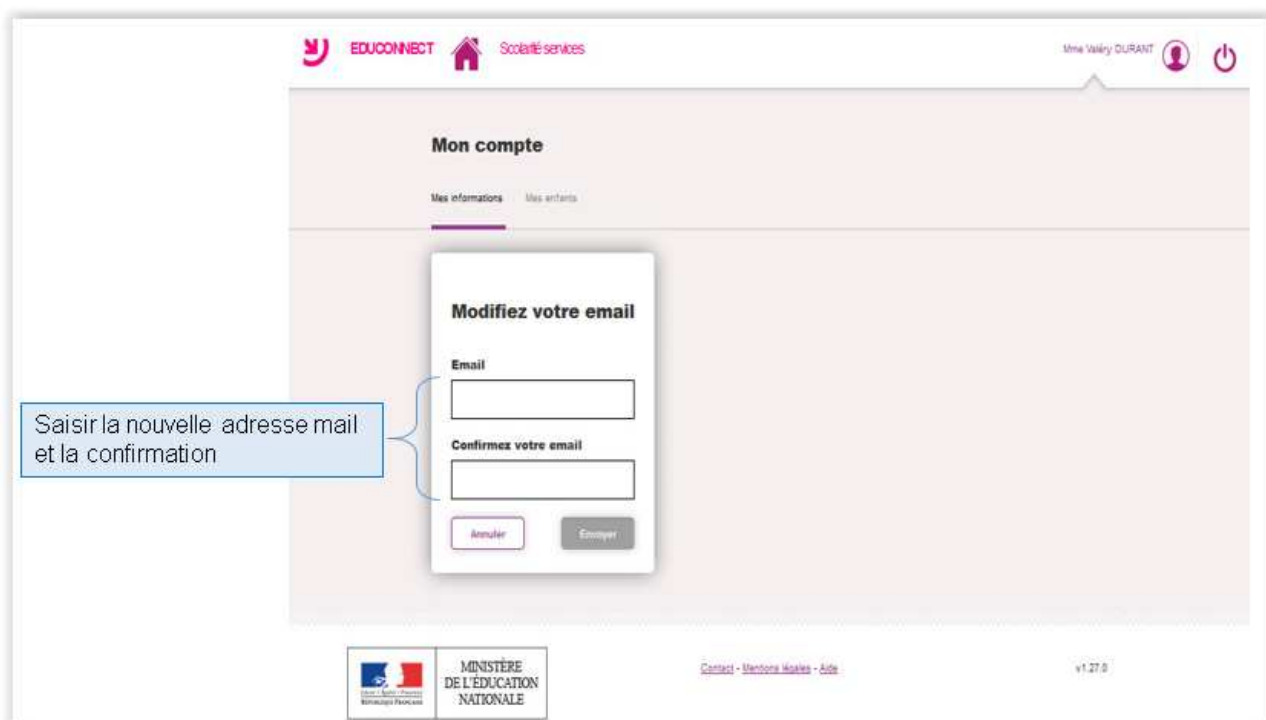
EDUCONNECT Scolarité services Mme Valéry DURANT

Mon compte

Mes informations Mes enfants

Modifiez votre email

Email

Saisir la nouvelle adresse mail et la confirmation

Confirmez votre email

Annuler Envoyer

Liberté • Égalité • Fraternité
République Française

MINISTÈRE DE L'ÉDUCATION NATIONALE

Contact - Mentions légales - Aide

v1.27.0